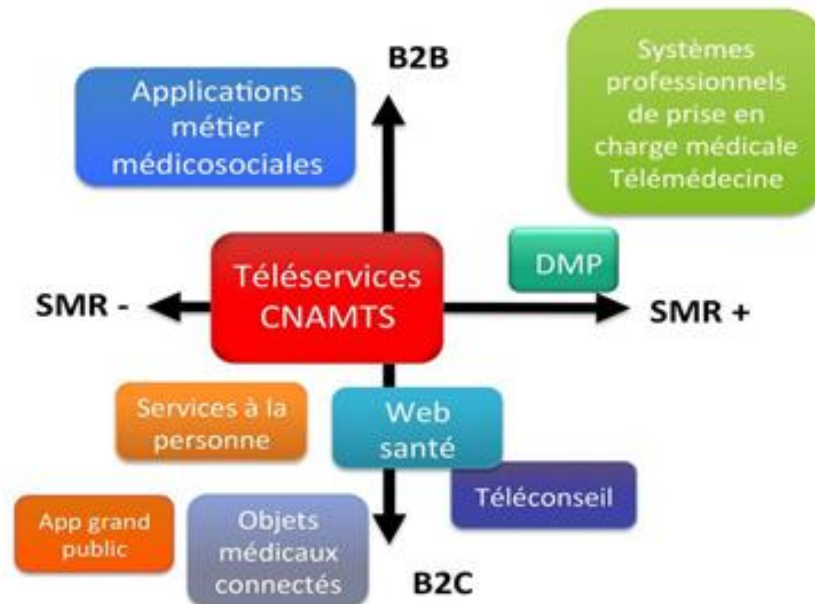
B2B

Applications métier médicosociales

Systèmes professionnels de prise en charge médicale Télémédecine

DMP

SMR -

Téléservices CNAMTS

SMR +

Services à la personne

Web santé

Téléconseil

App grand public

Objets médicaux connectés

B2C